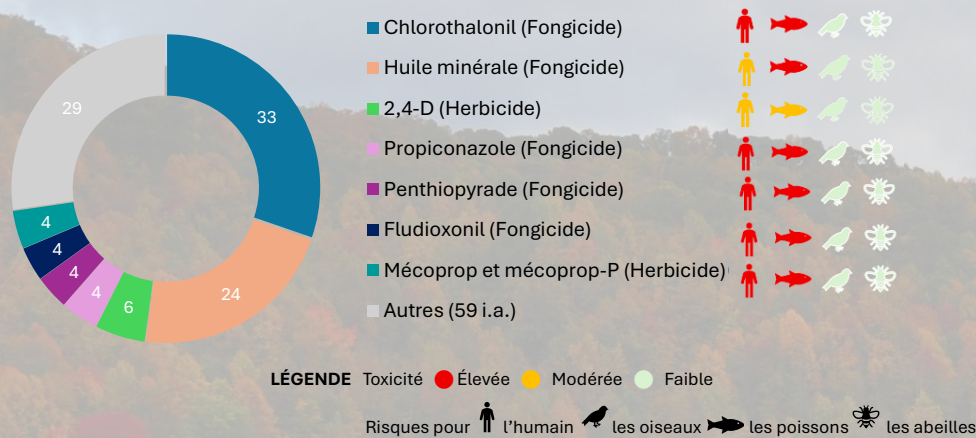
29

33

24

6

4

4

4

4

Chlorothalonil (Fongicide)

Huile minérale (Fongicide)

2,4-D (Herbicide)

Propiconazole (Fongicide)

Penthiopyrade (Fongicide)

Fludioxonil (Fongicide)

Mécoprop et mécoprop-P (Herbicide)

Autres (59 i.a.)

LÉGENDE Toxicité Élevée Modérée Faible

Risques pour l'humain les oiseaux les poissons les abeilles